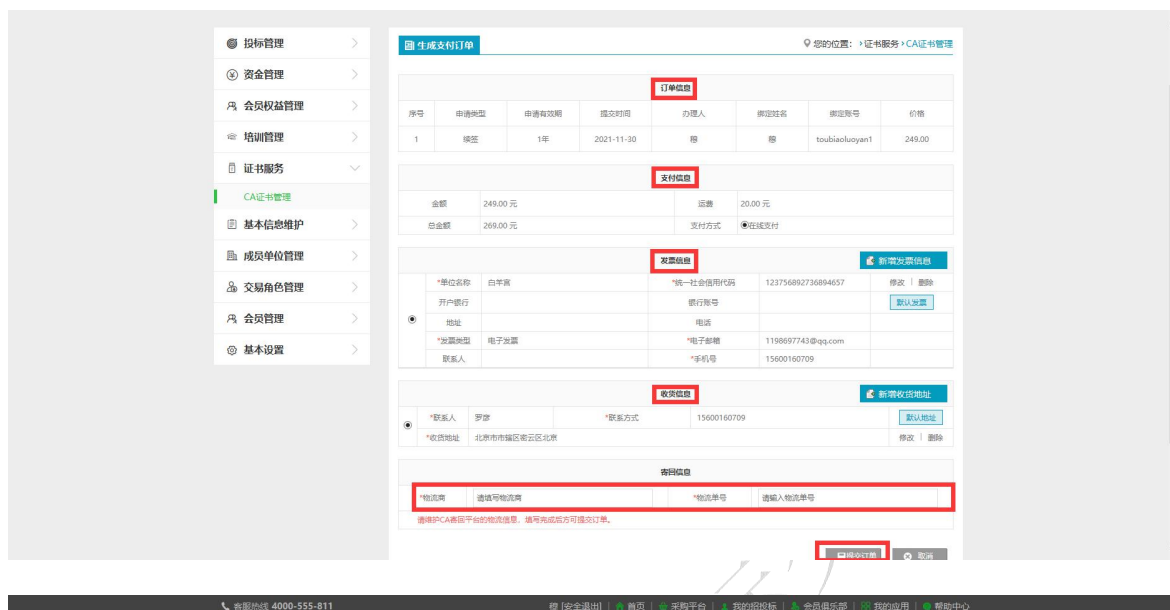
投标管理
资金管理
会员权益管理
培训管理
证书服务
CA证书管理
基本信息维护
成员单位管理
交易角色管理
会员管理
基本设置

生成支付订单
您的位置： › 证书服务 › CA证书管理

订单信息

| 序号 | 申请类型 | 申请有效期 | 提交时间 | 办理人 | 绑定姓名 | 绑定账号 | 价格 |
|---|---|---|---|---|---|---|---|
| 1 | 续签 | 1年 | 2021-11-30 | 穆 | 穆 | toubiaoluoyan1 | 249.00 |

支付信息

| 金额 | 249.00 元 | 运费 | 20.00 元 |
|---|---|---|---|
| 总金额 | 269.00 元 | 支付方式 | 在线支付 |

发票信息
新增发票信息

| *单位名称 | 白羊宫 | *统一社会信用代码 | 123756892736894657 | 修改 \| 删除 |
|---|---|---|---|---|
| 开户银行 | | 银行账号 | | 默认发票 |
| 地址 | | 电话 | | |
| *发票类型 | 电子发票 | *电子邮箱 | 1198697743@qq.com | |
| 联系人 | | *手机号 | 15600160709 | |

收货信息
新增收货地址

| *联系人 | 罗彦 | *联系方式 | 15600160709 | 默认地址 |
|---|---|---|---|---|
| *收货地址 | 北京市市辖区密云区北京 | | | 修改 \| 删除 |

寄回信息

| *物流商 | 请填写物流商 | *物流单号 | 请输入物流单号 |
|---|---|---|---|

请填CA寄回平台的物流信息，填写完成后方可提交订单。

提交订单 取消

客服热线 4000-555-811
穆 [安全退出] | 首页 | 采购平台 | 我的招投标 | 会员俱乐部 | 我的应用 | 帮助中心